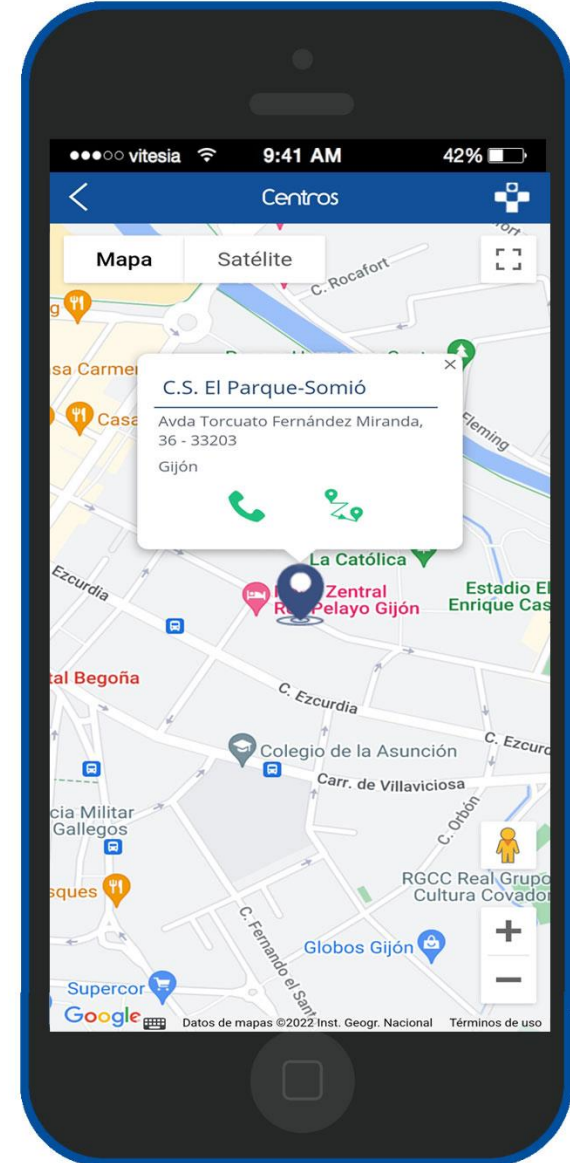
●●●○○ vitesia 9:41 AM 42%

Centros

Mapa Satélite

C. Rocafort

sa Carmen

Casa

C.S. El Parque-Somió

Avda Torcuato Fernández Miranda, 36 - 33203

Gijón

Fleming

La Católica

Ezcurdia

Zentral Pelayo Gijón

Estadio El Enrique Cas

tal Begoña

C. Ezcurdia

C. Ezcur

Colegio de la Asunción

Carr. de Villaviciosa

cia Militar Gallegos

C. Orbón

sques

RGCC Real Grupo Cultura Covador

C. Fernando el Sant

Globos Gijón

Supercor

Google

Datos de mapas ©2022 Inst. Geogr. Nacional Términos de uso